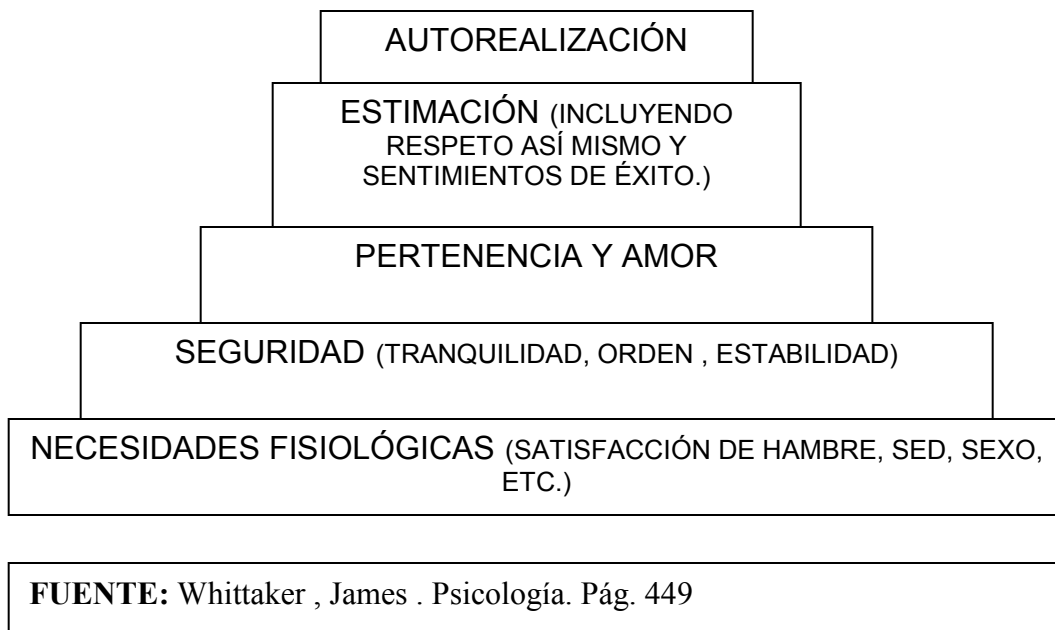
AUTOREALIZACIÓN

ESTIMACIÓN (INCLUYENDO RESPETO ASÍ MISMO Y SENTIMIENTOS DE ÉXITO.)

PERTENENCIA Y AMOR

SEGURIDAD (TRANQUILIDAD, ORDEN , ESTABILIDAD)

NECESIDADES FISIOLÓGICAS (SATISFACCIÓN DE HAMBRE, SED, SEXO, ETC.)

FUENTE: Whittaker , James . Psicología. Pág. 449